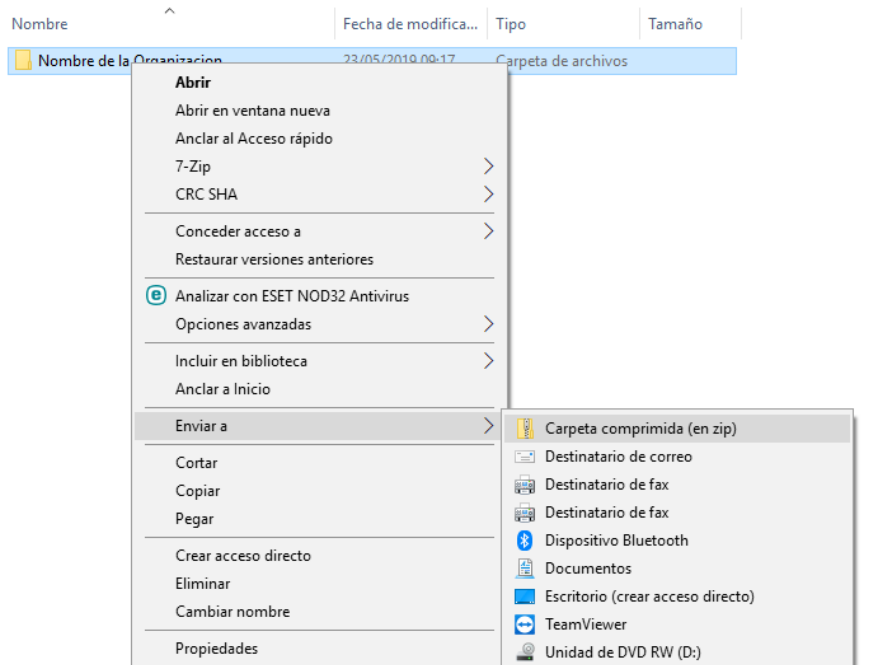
Nombre | Fecha de modifica... | Tipo | Tamaño

Nombre de la Organizacion 23/05/2019 09:17 Carpeta de archivos

Abrir
Abrir en ventana nueva
Anclar al Acceso rápido
7-Zip
CRC SHA
Conceder acceso a
Restaurar versiones anteriores
Analizar con ESET NOD32 Antivirus
Opciones avanzadas
Incluir en biblioteca
Anclar a Inicio
Enviar a
Cortar
Copiar
Pegar
Crear acceso directo
Eliminar
Cambiar nombre
Propiedades

Carpeta comprimida (en zip)
Destinatario de correo
Destinatario de fax
Destinatario de fax
Dispositivo Bluetooth
Documentos
Escritorio (crear acceso directo)
TeamViewer
Unidad de DVD RW (D:)